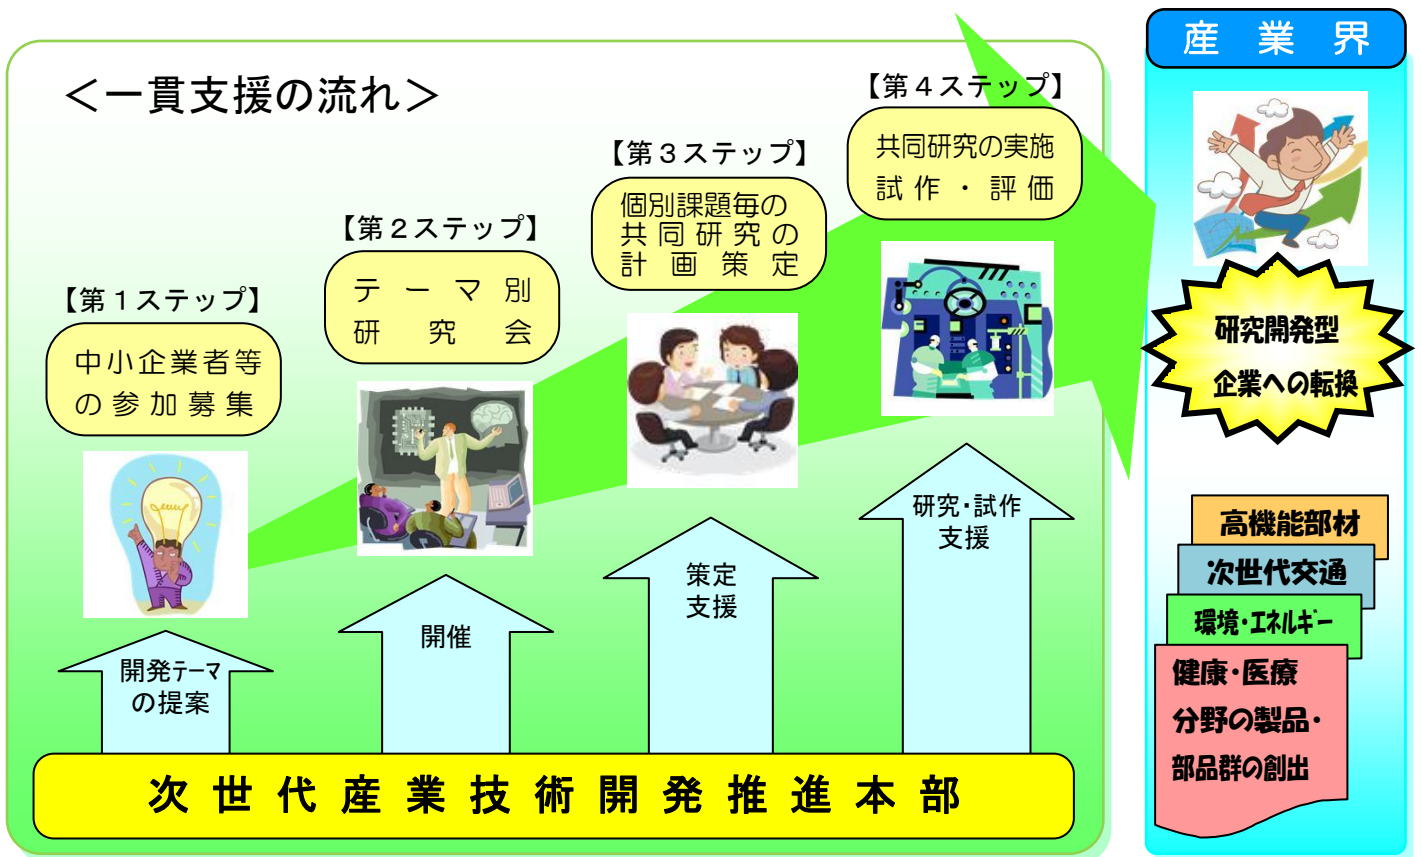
＜一貫支援の流れ＞

【第１ステップ】
中小企業者等の参加募集

【第２ステップ】
テーマ別研究会

【第３ステップ】
個別課題毎の共同研究の計画策定

【第４ステップ】
共同研究の実施試作・評価

開発テーマの提案

開催

策定支援

研究・試作支援

次世代産業技術開発推進本部

産業界

研究開発型企業への転換

高機能部材

次世代交通

環境・エネルギー

健康・医療分野の製品・部品群の創出